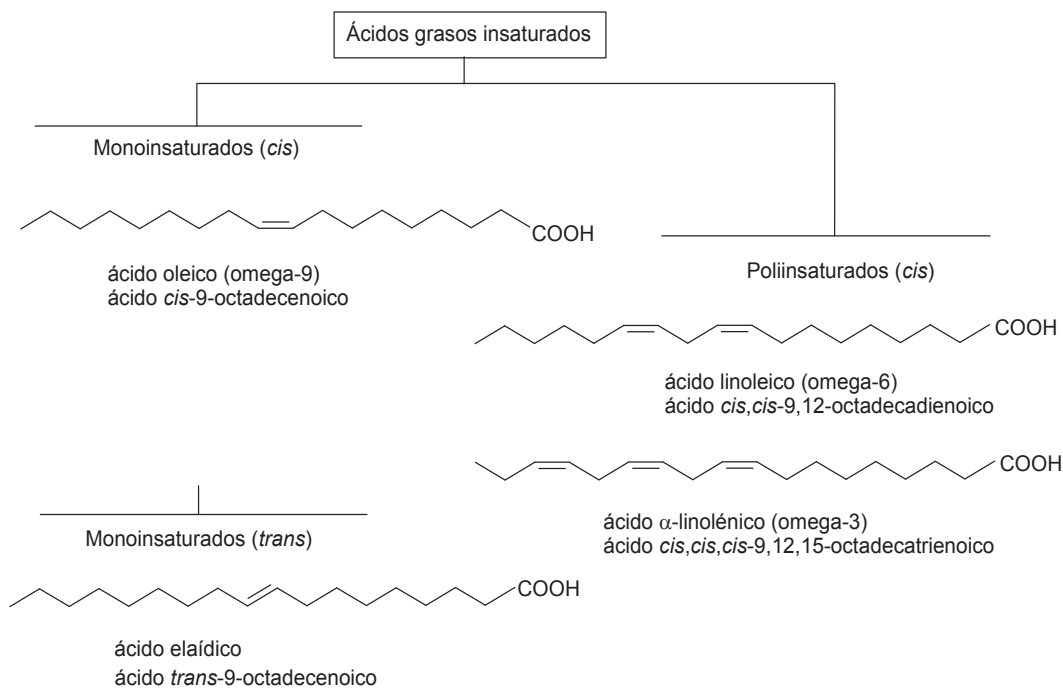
Ácidos grasos insaturados

Monoinsaturados (*cis*)

COOH

ácido oleico (omega-9)
ácido *cis*-9-octadecenoico

Poliinsaturados (*cis*)

COOH

ácido linoleico (omega-6)
ácido *cis*,*cis*-9,12-octadecadienoico

COOH

ácido $\alpha$-linolénico (omega-3)
ácido *cis*,*cis*,*cis*-9,12,15-octadecatrienoico

Monoinsaturados (*trans*)

COOH

ácido elaídico
ácido *trans*-9-octadecenoico